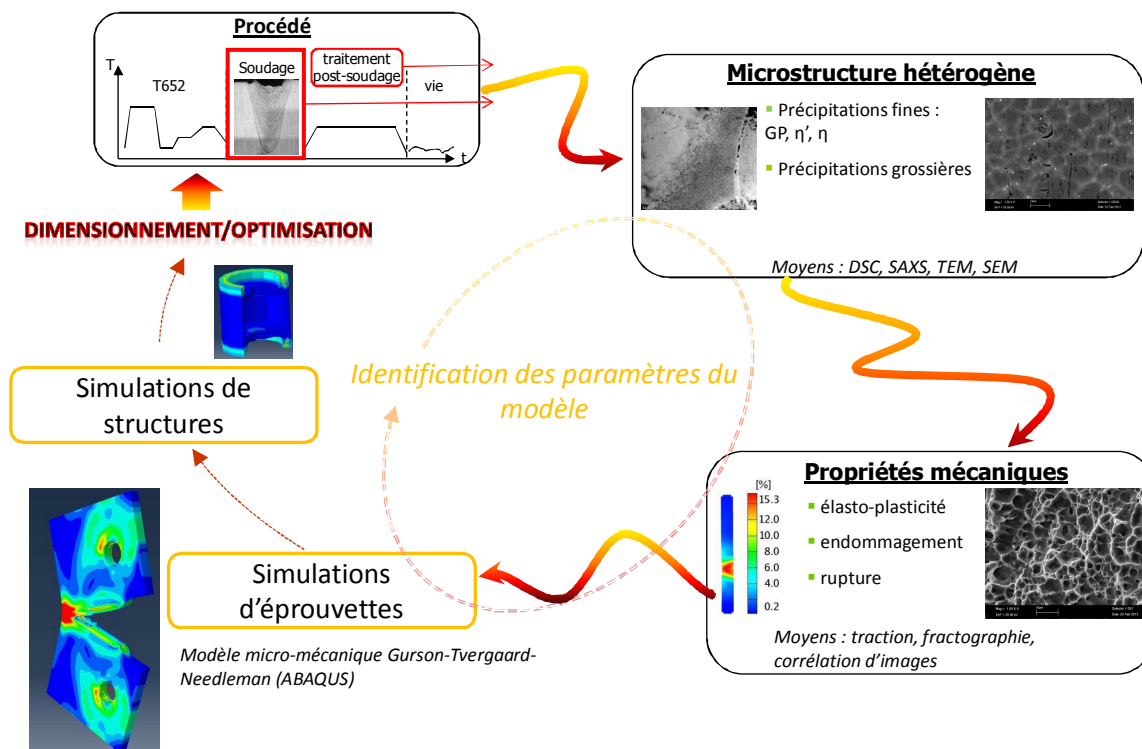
Procédé

T

T652

Soudage

traitement post-soudage

vie

t

Microstructure hétérogène

Précipitations fines : GP, η', η

Précipitations grossières

Moyens : DSC, SAXS, TEM, SEM

DIMENSIONNEMENT/OPTIMISATION

Simulations de structures

Identification des paramètres du modèle

Propriétés mécaniques

[%]
15.3
12.0
10.0
8.0
6.0
4.0
0.2

élasto-plasticité

endommagement

rupture

Moyens : traction, fractographie, corrélation d'images

Simulations d'éprouvettes

Modèle micro-mécanique Gurson-Tvergaard-Needleman (ABAQUS)